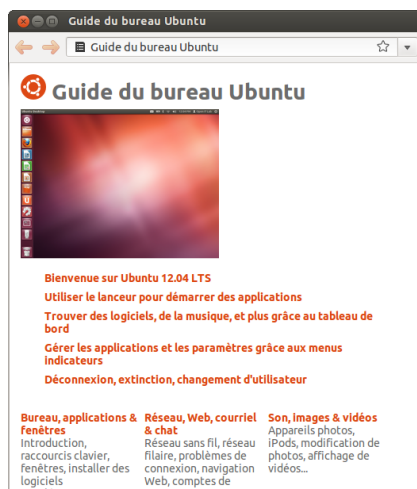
Guide du bureau Ubuntu

Guide du bureau Ubuntu

Guide du bureau Ubuntu

Bienvenue sur Ubuntu 12.04 LTS

Utiliser le lanceur pour démarrer des applications

Trouver des logiciels, de la musique, et plus grâce au tableau de bord

Gérer les applications et les paramètres grâce aux menus indicateurs

Déconnexion, extinction, changement d'utilisateur

Bureau, applications & fenêtres
Introduction, raccourcis clavier, fenêtres, installer des logiciels

Réseau, Web, courriel & chat
Réseau sans fil, réseau filaire, problèmes de connexion, navigation Web, comptes de

Son, images & vidéos
Appareils photos, iPods, modification de photos, affichage de vidéos...